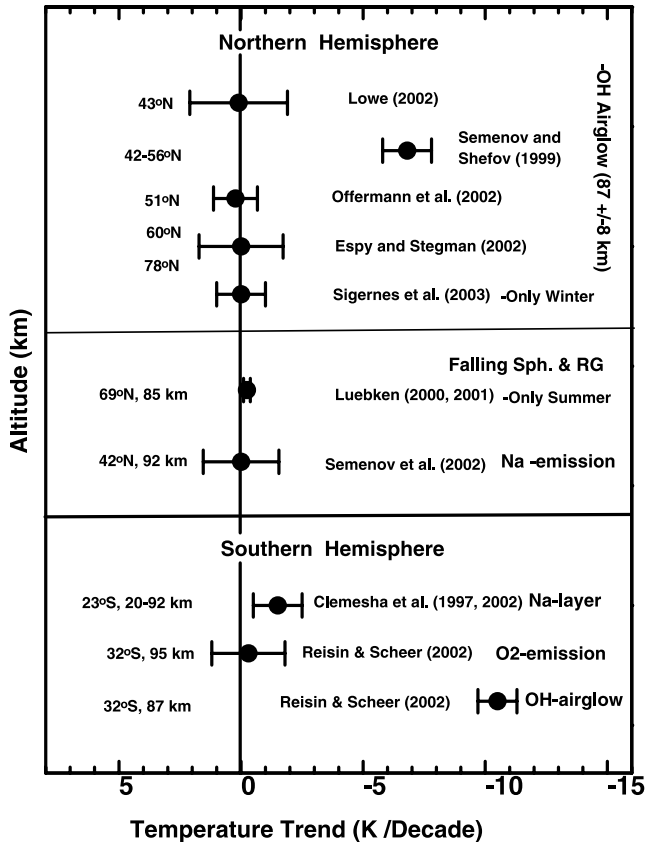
Northern Hemisphere

-OH Airglow (87 +/-8 km)

43$^o$N
Lowe (2002)

42-56$^o$N
Semenov and Shefov (1999)

51$^o$N
Offermann et al. (2002)

60$^o$N
Espy and Stegman (2002)

78$^o$N
Sigernes et al. (2003) -Only Winter

Falling Sph. & RG

69$^o$N, 85 km
Luebken (2000, 2001) -Only Summer

42$^o$N, 92 km
Semenov et al. (2002)
Na -emission

Southern Hemisphere

23$^o$S, 20-92 km
Clemesha et al. (1997, 2002)
Na-layer

32$^o$S, 95 km
Reisin & Scheer (2002)
O2-emission

32$^o$S, 87 km
Reisin & Scheer (2002)
OH-airglow

Altitude (km)

5 0 -5 -10 -15

Temperature Trend (K /Decade)